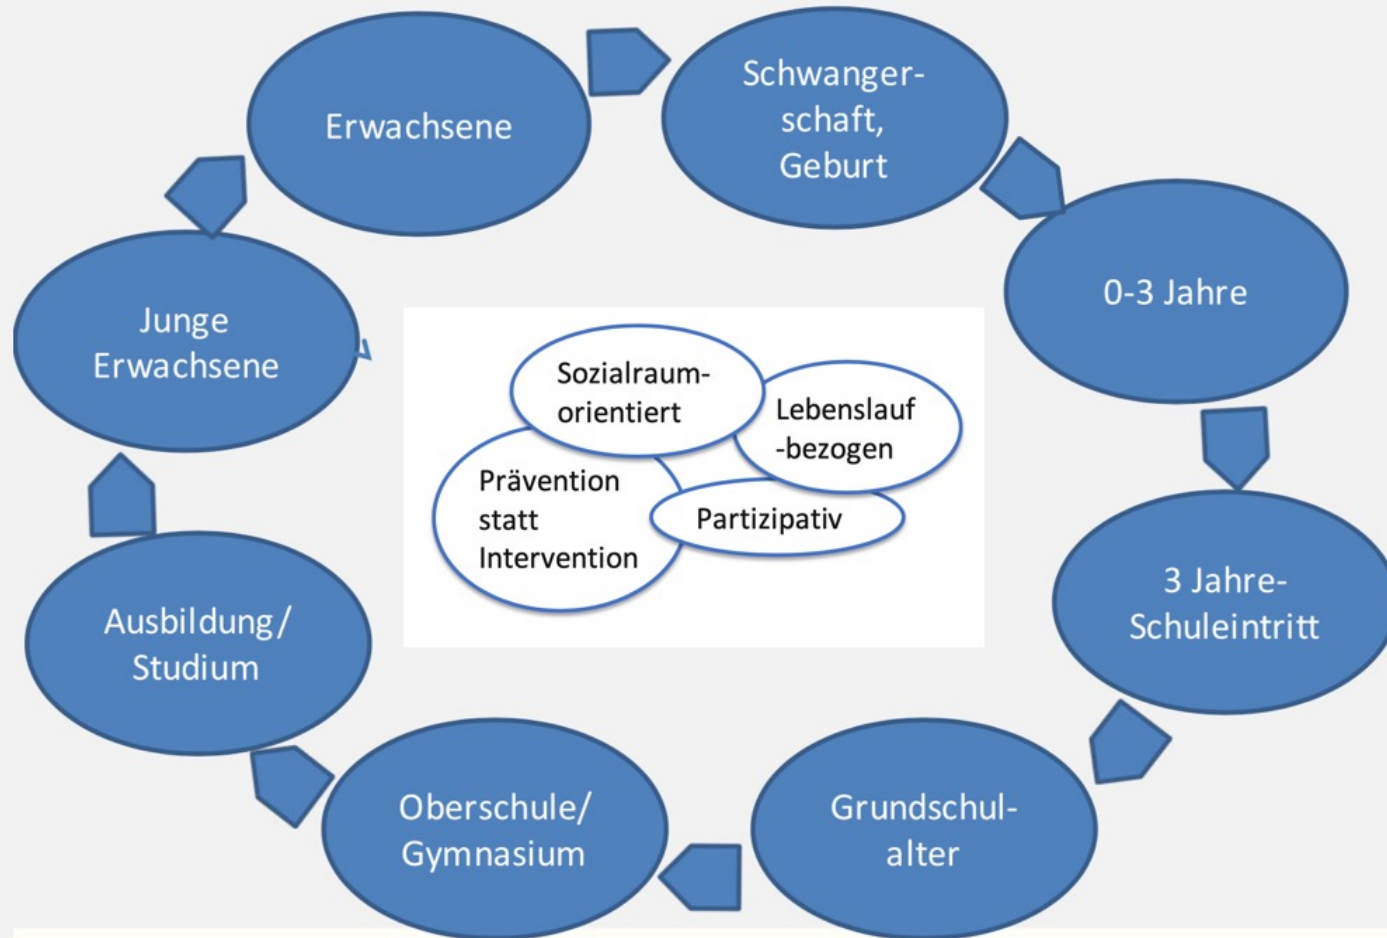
Erwachsene

Schwangerschaft, Geburt

0-3 Jahre

3 Jahre-Schuleintritt

Grundschulalter

Oberschule/ Gymnasium

Ausbildung/ Studium

Junge Erwachsene

Sozialraumorientiert

Lebenslauf -bezogen

Prävention statt Intervention

Partizipativ